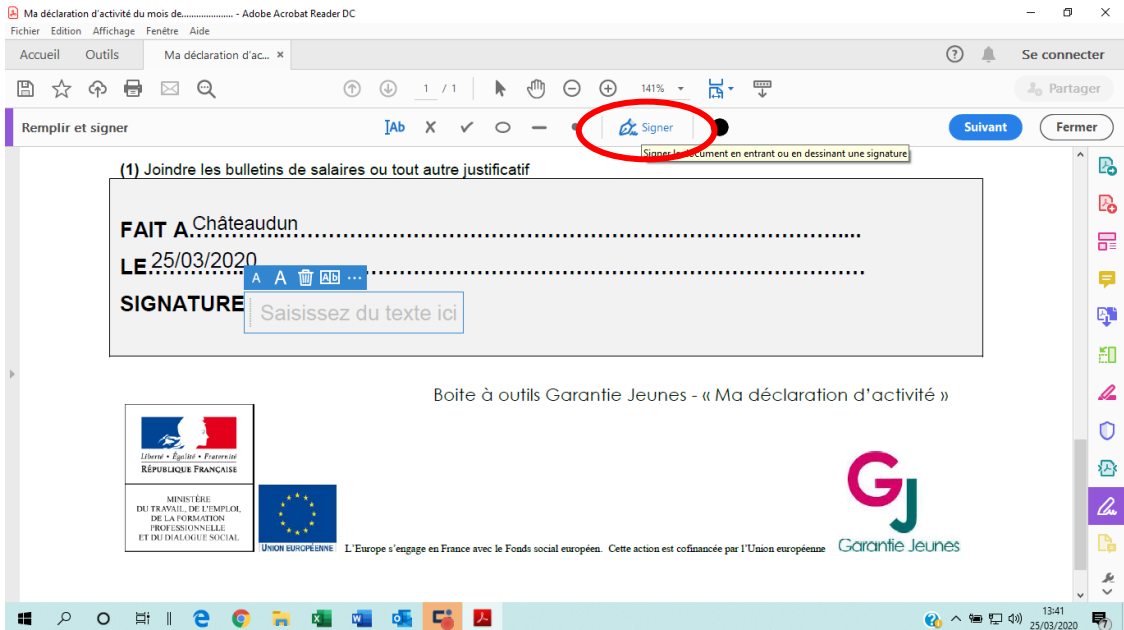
Ma déclaration d'activité du mois de.................... - Adobe Acrobat Reader DC

Fichier Edition Affichage Fenêtre Aide

Accueil Outils Ma déclaration d'ac... ×

Se connecter

1 / 1 141%

Partager

Remplir et signer

Signer

Suivant Fermer

Signer le document en entrant ou en dessinant une signature

(1) Joindre les bulletins de salaires ou tout autre justificatif

FAIT A. Châteaudun

LE 25/03/2020

SIGNATURE Saisissez du texte ici

Boite à outils Garantie Jeunes - « Ma déclaration d'activité »

Liberté • Égalité • Fraternité
RÉPUBLIQUE FRANÇAISE

MINISTÈRE DU TRAVAIL, DE L'EMPLOI DE LA FORMATION PROFESSIONNELLE ET DU DIALOGUE SOCIAL

UNION EUROPÉENNE

L'Europe s'engage en France avec le Fonds social européen. Cette action est cofinancée par l'Union européenne

GJ
Garantie Jeunes

13:41
25/03/2020